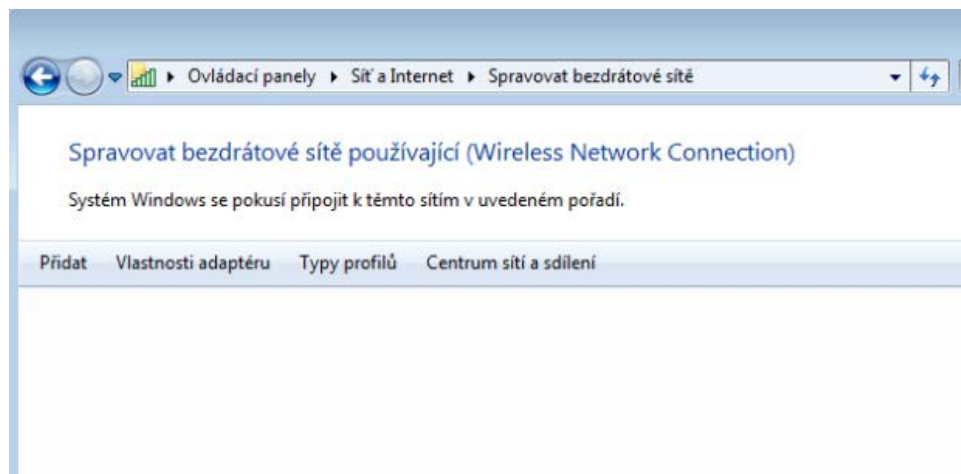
▸ Ovládací panely ▸ Síť a Internet ▸ Spravovat bezdrátové sítě

Spravovat bezdrátové sítě používající (Wireless Network Connection)

Systém Windows se pokusí připojit k těmto sítím v uvedeném pořadí.

Přidat Vlastnosti adaptéru Typy profilů Centrum sítí a sdílení